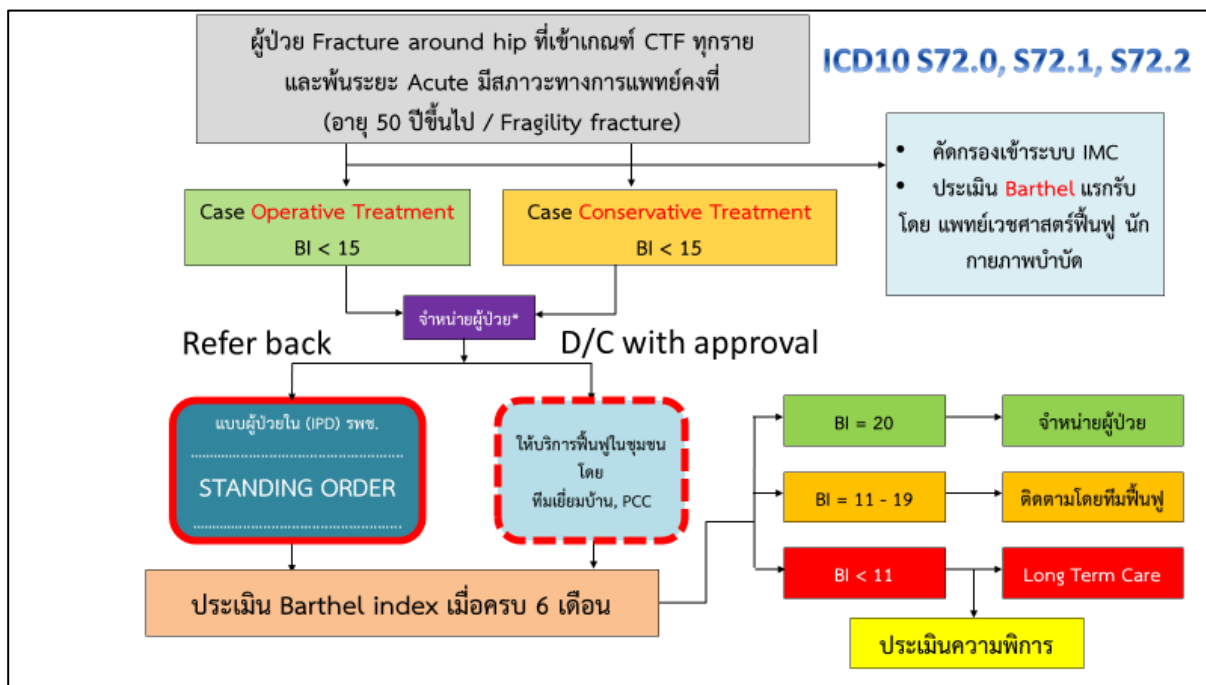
ผู้ป่วย Fracture around hip ที่เข้าเกณฑ์ CTF ทุกราย และพ้นระยะ Acute มีสภาวะทางการแพทย์คงที่ (อายุ 50 ปีขึ้นไป / Fragility fracture)

ICD10 S72.0, S72.1, S72.2

- คัดกรองเข้าระบบ IMC
- ประเมิน Barthel แรกรับ

โดย แพทย์เวชศาสตร์ฟื้นฟู นักกายภาพบำบัด

Case Operative Treatment
BI < 15

Case Conservative Treatment
BI < 15

จำหน่ายผู้ป่วย*

Refer back

D/C with approval

แบบผู้ป่วยใน (IPD) รพช.
STANDING ORDER

ให้บริการฟื้นฟูในชุมชน
โดย
ทีมเยี่ยมบ้าน, PCC

ประเมิน Barthel index เมื่อครบ 6 เดือน

BI = 20

จำหน่ายผู้ป่วย

BI = 11 - 19

ติดตามโดยทีมฟื้นฟู

BI < 11

Long Term Care

ประเมินความพิการ